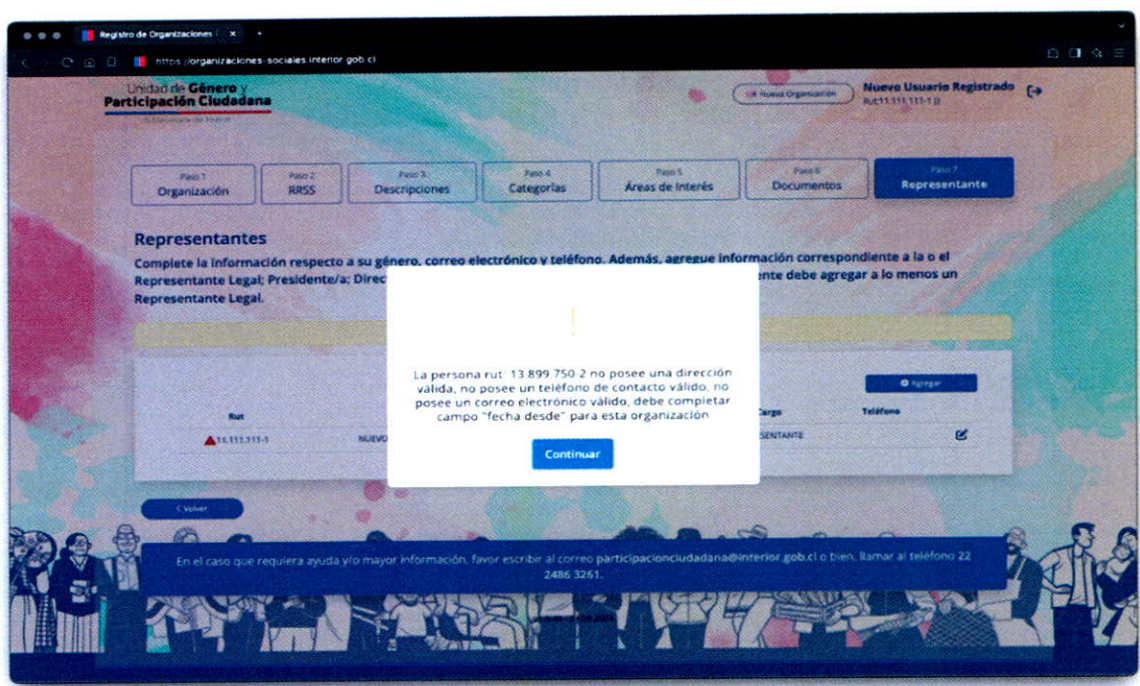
Registro de Organizaciones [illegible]

https://organizaciones-sociales.interior.gob.cl

Unidad de Género y Participación Ciudadana

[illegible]

+ Nueva Organización

Nuevo Usuario Registrado
Rut:11.111.111-1 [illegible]

Paso 1
Organización

Paso 2
RRSS

Paso 3
Descripciones

Paso 4
Categorías

Paso 5
Áreas de Interés

Paso 6
Documentos

Paso 7
Representante

Representantes

Complete la información respecto a su género, correo electrónico y teléfono. Además, agregue información correspondiente a la o el Representante Legal; Presidente/a; Direc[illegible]nte debe agregar a lo menos un Representante Legal.

Agregar

Rut

Cargo

Teléfono

11.111.111-1

NUEVO

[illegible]SENTANTE

!

La persona rut: 13.899.750-2 no posee una dirección válida, no posee un teléfono de contacto válido, no posee un correo electrónico válido, debe completar campo "fecha desde" para esta organización

Continuar

< Volver

En el caso que requiera ayuda y/o mayor información, favor escribir al correo participacionciudadana@interior.gob.cl o bien, llamar al teléfono 22 2486 3261.

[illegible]